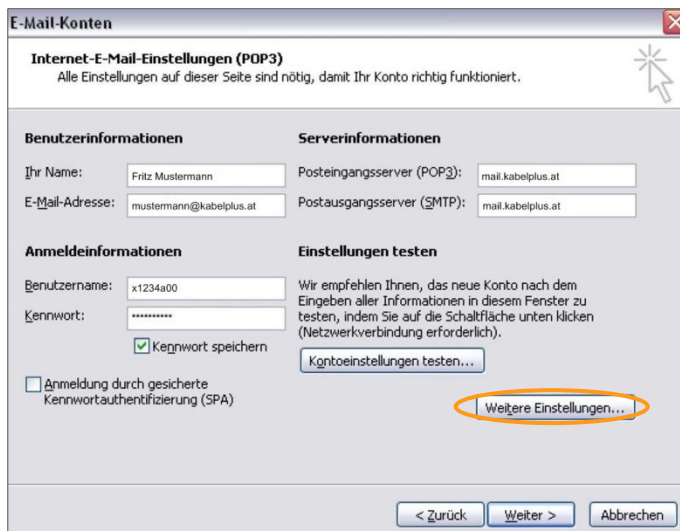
E-Mail-Konten

Internet-E-Mail-Einstellungen (POP3)
Alle Einstellungen auf dieser Seite sind nötig, damit Ihr Konto richtig funktioniert.

Benutzerinformationen

Ihr Name: Fritz Mustermann

E-Mail-Adresse: mustermann@kabelplus.at

Anmeldeinformationen

Benutzername: x1234a00

Kennwort: **********

Kennwort speichern

Anmeldung durch gesicherte Kennwortauthentifizierung (SPA)

Serverinformationen

Posteingangsserver (POP3): mail.kabelplus.at

Postausgangsserver (SMTP): mail.kabelplus.at

Einstellungen testen

Wir empfehlen Ihnen, das neue Konto nach dem Eingeben aller Informationen in diesem Fenster zu testen, indem Sie auf die Schaltfläche unten klicken (Netzwerkverbindung erforderlich).

Kontoeinstellungen testen...

Weitere Einstellungen...

< Zurück | Weiter > | Abbrechen